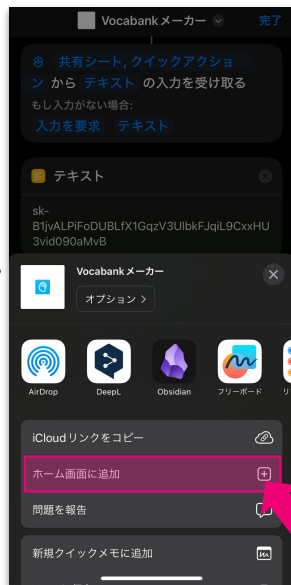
Vocabankメーカー 完了

共有シート, クイックアクション から テキスト の入力を受け取る

もし入力がない場合:

入力を要求 テキスト

テキスト

sk-B1jvALPiFoDUBLfX1GqzV3UlbkFJqiL9CxxHU3vid090aMvB

Vocabankメーカー

オプション >

AirDrop

DeepL

Obsidian

フリーボード

iCloudリンクをコピー

ホーム画面に追加

問題を報告

新規クイックメモに追加